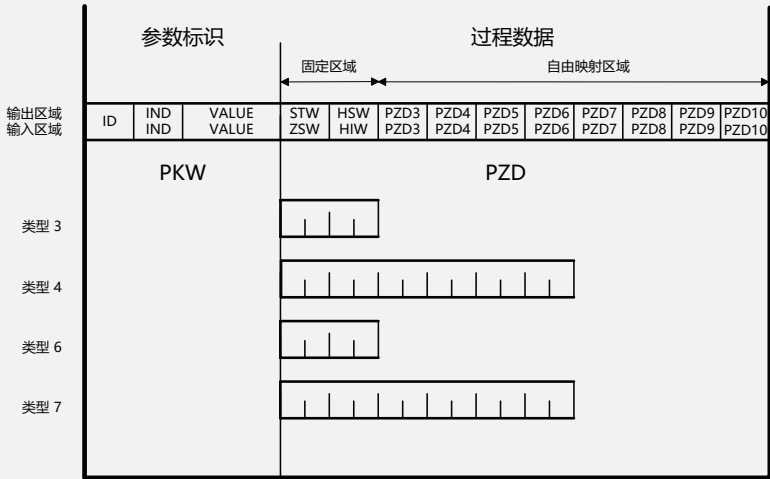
参数标识

过程数据

固定区域

自由映射区域

| 输出区域 | ID | IND | VALUE | STW | HSW | PZD3 | PZD4 | PZD5 | PZD6 | PZD7 | PZD8 | PZD9 | PZD10 |
|---|---|---|---|---|---|---|---|---|---|---|---|---|---|
| 输入区域 | | IND | VALUE | ZSW | HIW | PZD3 | PZD4 | PZD5 | PZD6 | PZD7 | PZD8 | PZD9 | PZD10 |

PKW

PZD

类型 3

类型 4

类型 6

类型 7